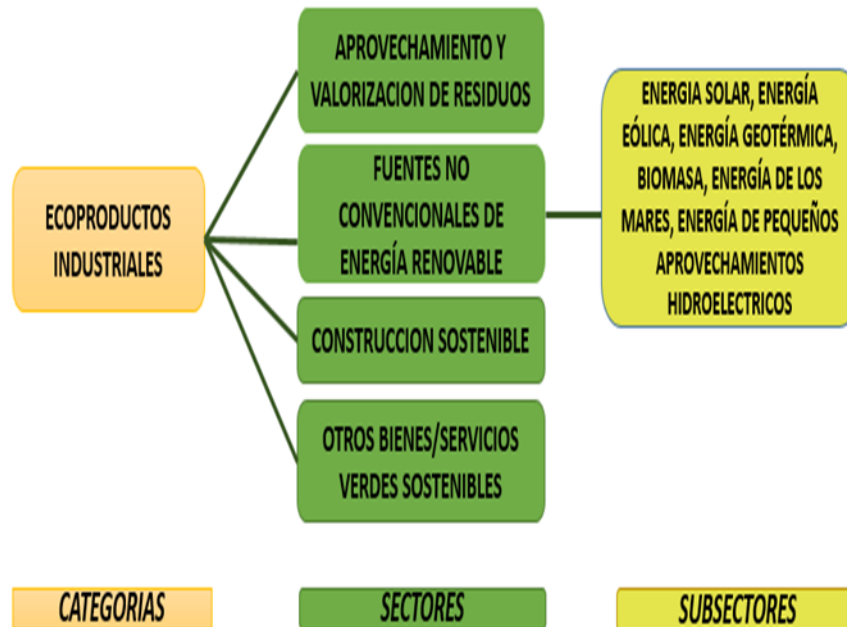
ECOPRODUCTOS INDUSTRIALES

APROVECHAMIENTO Y VALORIZACION DE RESIDUOS

FUENTES NO CONVENCIONALES DE ENERGÍA RENOVABLE

CONSTRUCCION SOSTENIBLE

OTROS BIENES/SERVICIOS VERDES SOSTENIBLES

ENERGIA SOLAR, ENERGÍA EÓLICA, ENERGÍA GEOTÉRMICA, BIOMASA, ENERGÍA DE LOS MARES, ENERGÍA DE PEQUEÑOS APROVECHAMIENTOS HIDROELECTRICOS

CATEGORIAS

SECTORES

SUBSECTORES